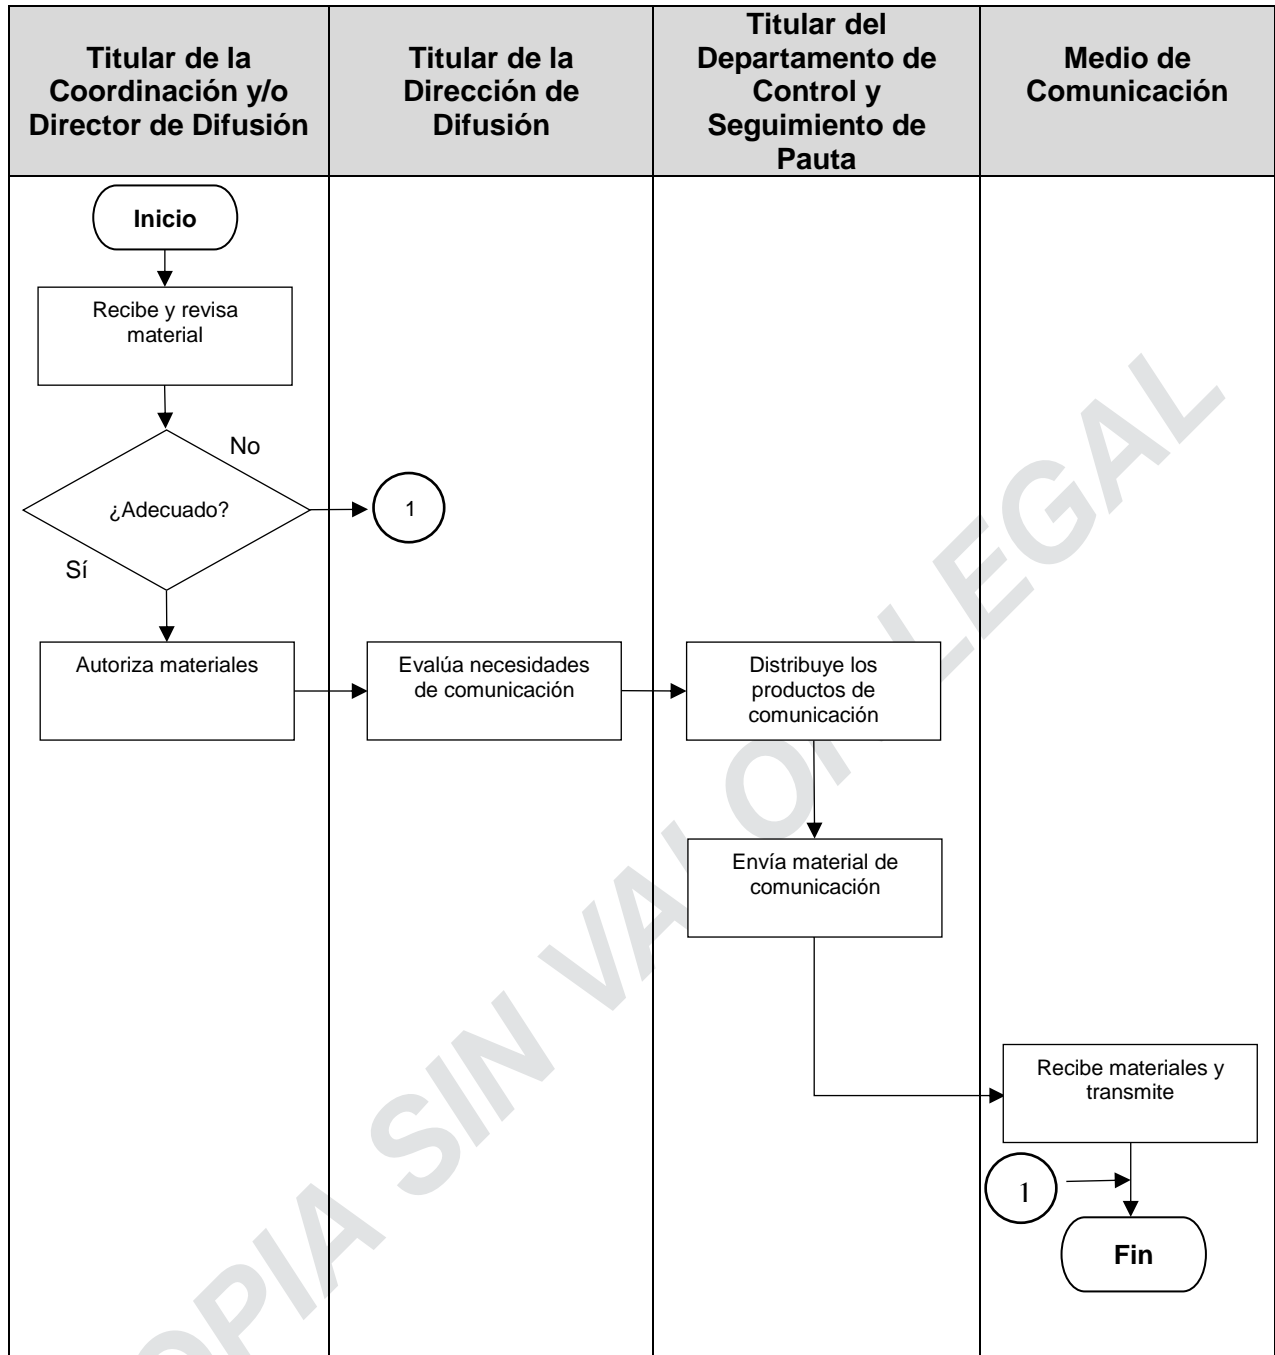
| Titular de la Coordinación y/o Director de Difusión | Titular de la Dirección de Difusión | Titular del Departamento de Control y Seguimiento de Pauta | Medio de Comunicación |
|---|---|---|---|

Inicio

Recibe y revisa material

¿Adecuado?

No

1

Sí

Autoriza materiales

Evalúa necesidades de comunicación

Distribuye los productos de comunicación

Envía material de comunicación

Recibe materiales y transmite

1

Fin

COPIA SIN VALOR LEGAL